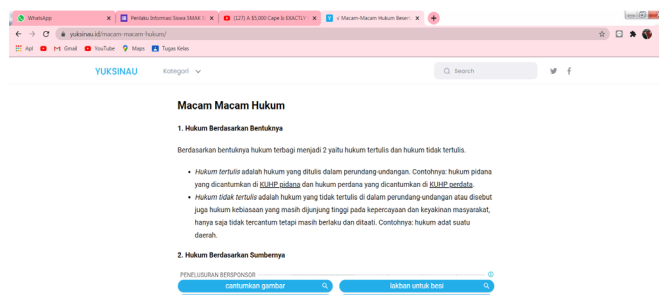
WhatsApp
Perdaku Informasi Siswa SMAK
(127) A $5,000 Cape Is EXACTLY
Macam-Macam Hukum Beser

yuksinau.id/macam-macam-hukum/

Apl Gmail YouTube Maps Tugas Kelas

YUKSINAU Kategori

Search

Macam Macam Hukum

1. Hukum Berdasarkan Bentuknya

Berdasarkan bentuknya hukum terbagi menjadi 2 yaitu hukum tertulis dan hukum tidak tertulis.

• Hukum tertulis adalah hukum yang ditulis dalam perundang-undangan. Contohnya: hukum pidana yang dicantumkan di KUHP pidana dan hukum perdana yang dicantumkan di KUHP perdata.

• Hukum tidak tertulis adalah hukum yang tidak tertulis di dalam perundang-undangan atau disebut juga hukum kebiasaan yang masih dijunjung tinggi pada kepercayaan dan keyakinan masyarakat, hanya saja tidak tercantum tetapi masih berlaku dan ditaati. Contohnya: hukum adat suatu daerah.

2. Hukum Berdasarkan Sumbernya

PENELUSURAN BERSPONSOR

cantumkan gambar

lakban untuk besi